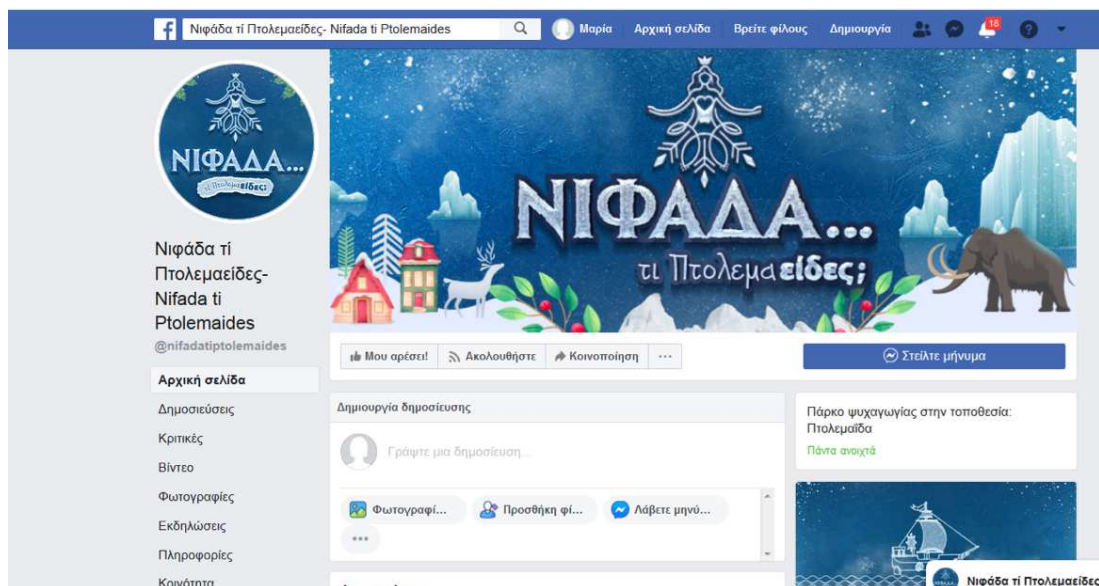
f Νιφάδα τί Πτολεμαείδες- Nifada ti Ptolemaides Μαρία Αρχική σελίδα Βρείτε φίλους Δημιουργία 18

ΝΙΦΑΔΑ... τι Πτολεμαείδες;

ΝΙΦΑΔΑ... τι Πτολεμαείδες;

Νιφάδα τί Πτολεμαείδες- Nifada ti Ptolemaides
@nifadatiptolemaides

Αρχική σελίδα
Δημοσιεύσεις
Κριτικές
Βίντεο
Φωτογραφίες
Εκδηλώσεις
Πληροφορίες
Κοινότητα

Μου αρέσει! Ακολουθήστε Κοινοποίηση ···

Στείλτε μήνυμα

Δημιουργία δημοσίευσης

Γράψτε μια δημοσίευση...

Φωτογραφί... Προσθήκη φί... Λάβετε μηνύ...

···

Πάρκο ψυχαγωγίας στην τοποθεσία: Πτολεμαΐδα
Πάντα ανοιχτά

Νιφάδα τί Πτολεμαείδες